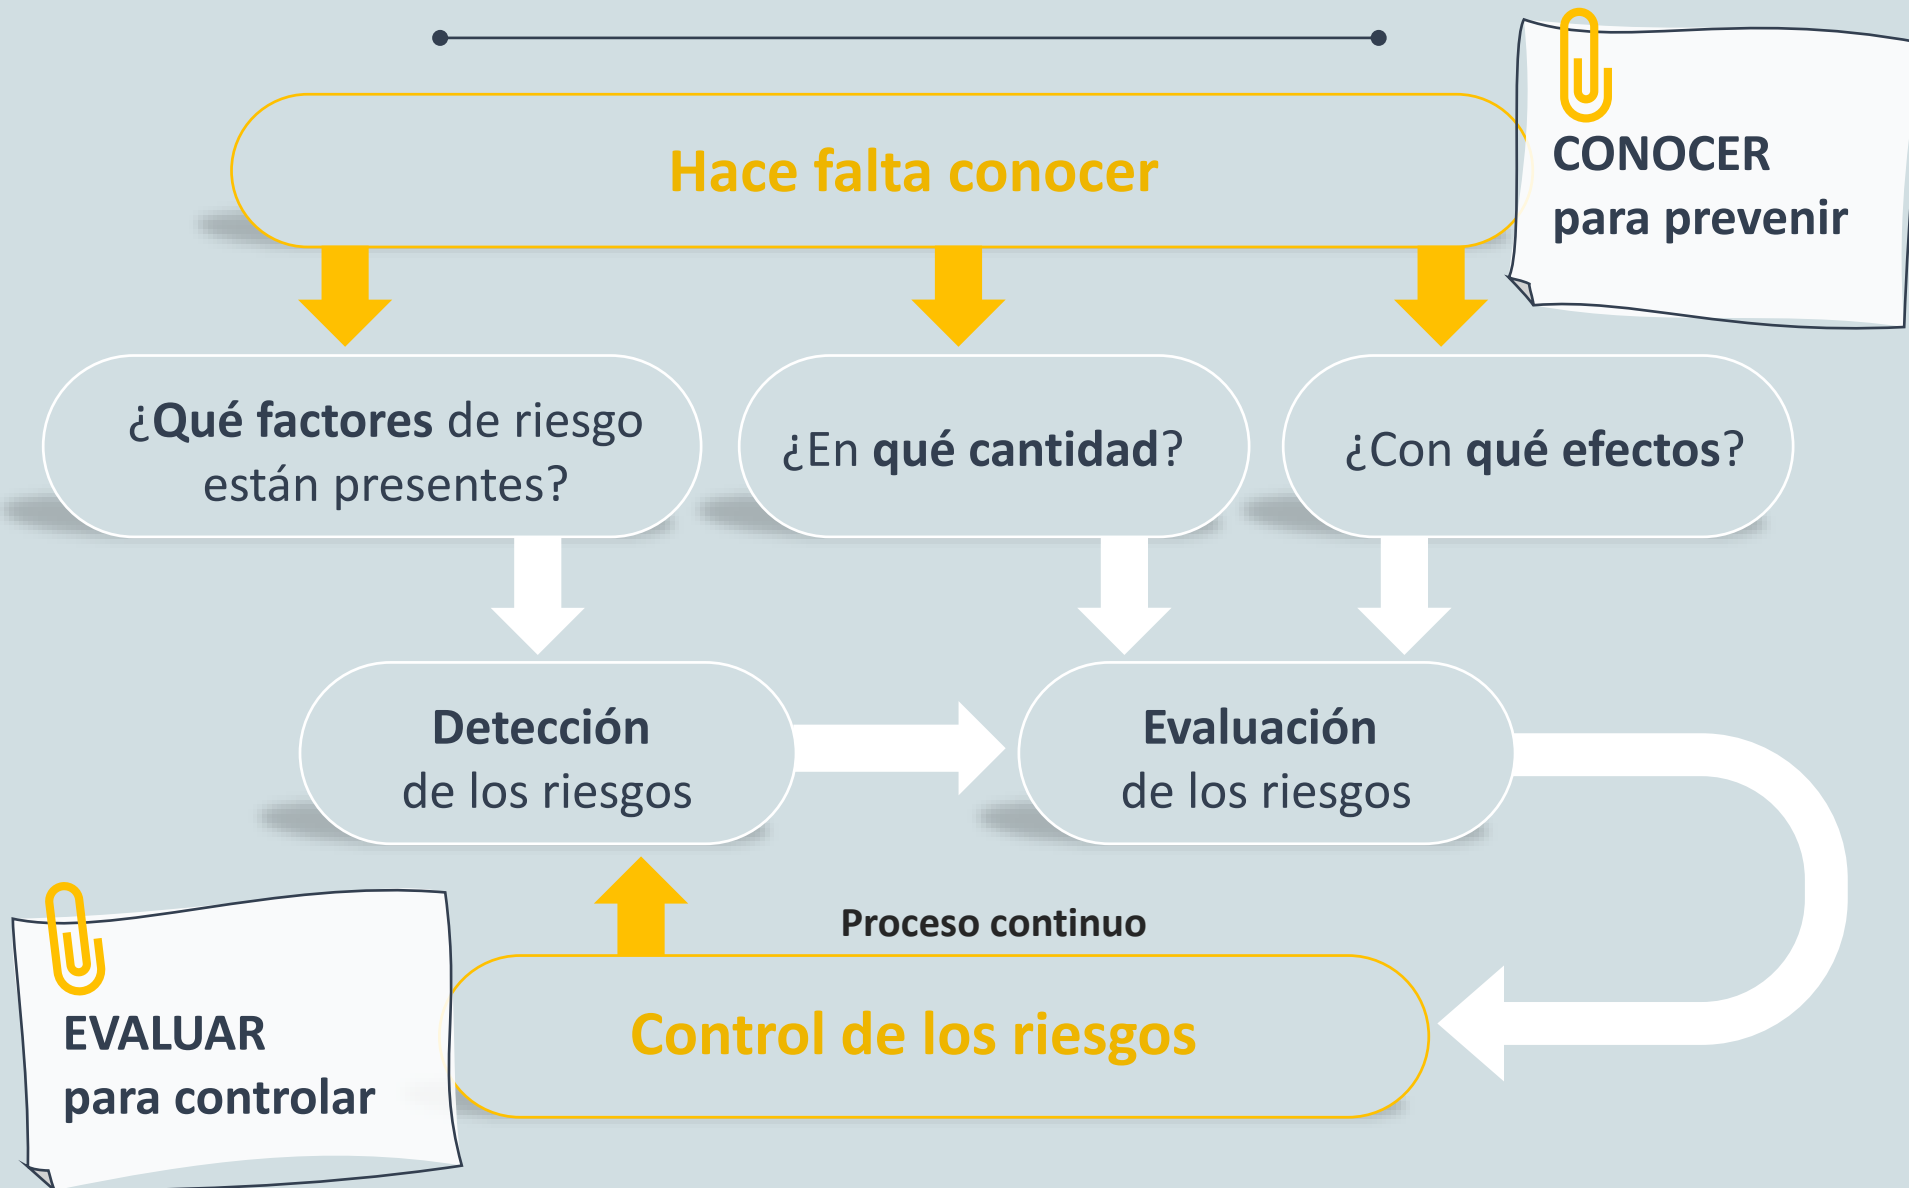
Hace falta conocer

CONOCER
para prevenir

¿Qué factores de riesgo están presentes?

¿En qué cantidad?

¿Con qué efectos?

Detección
de los riesgos

Evaluación
de los riesgos

Proceso continuo

EVALUAR
para controlar

Control de los riesgos